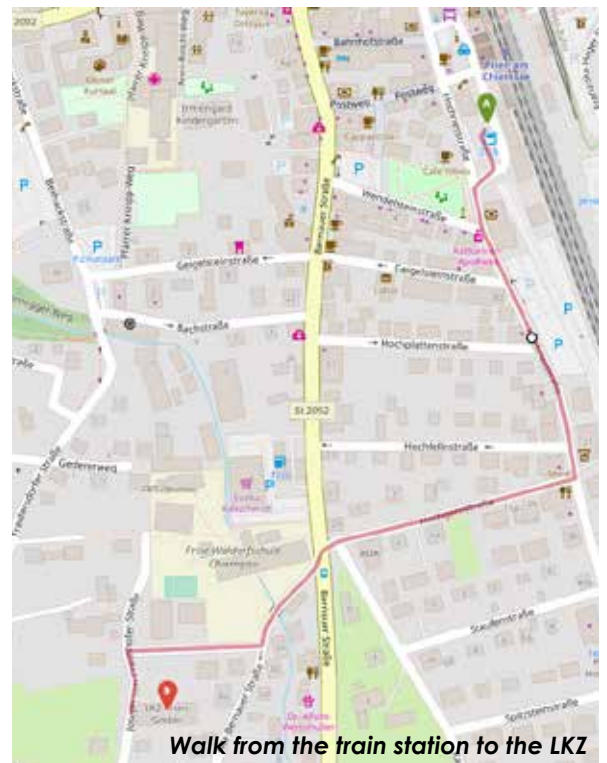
2052
Bahnhofstraße
Prien am Chiemsee
Postweg
Poststraße
Hallwangerstraße
Irmengard Kindergarten
Café Heinrich
Hindenburgstraße
P
P
Pfarrer-Kneipp-Weg
Bernauer Straße
Geigelsteinstraße
Geigelsteinstraße
Kathreiner Apotheke
Bachstraße
Hochplattenstraße
P
St 2052
Hochfellnstraße
Gedererweg
Freie Waldorfschule Chiemgau
Bernauer Straße
Staudenstraße
Spitzsteinstraße
LKZ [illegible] GmbH
Walk from the train station to the LKZ